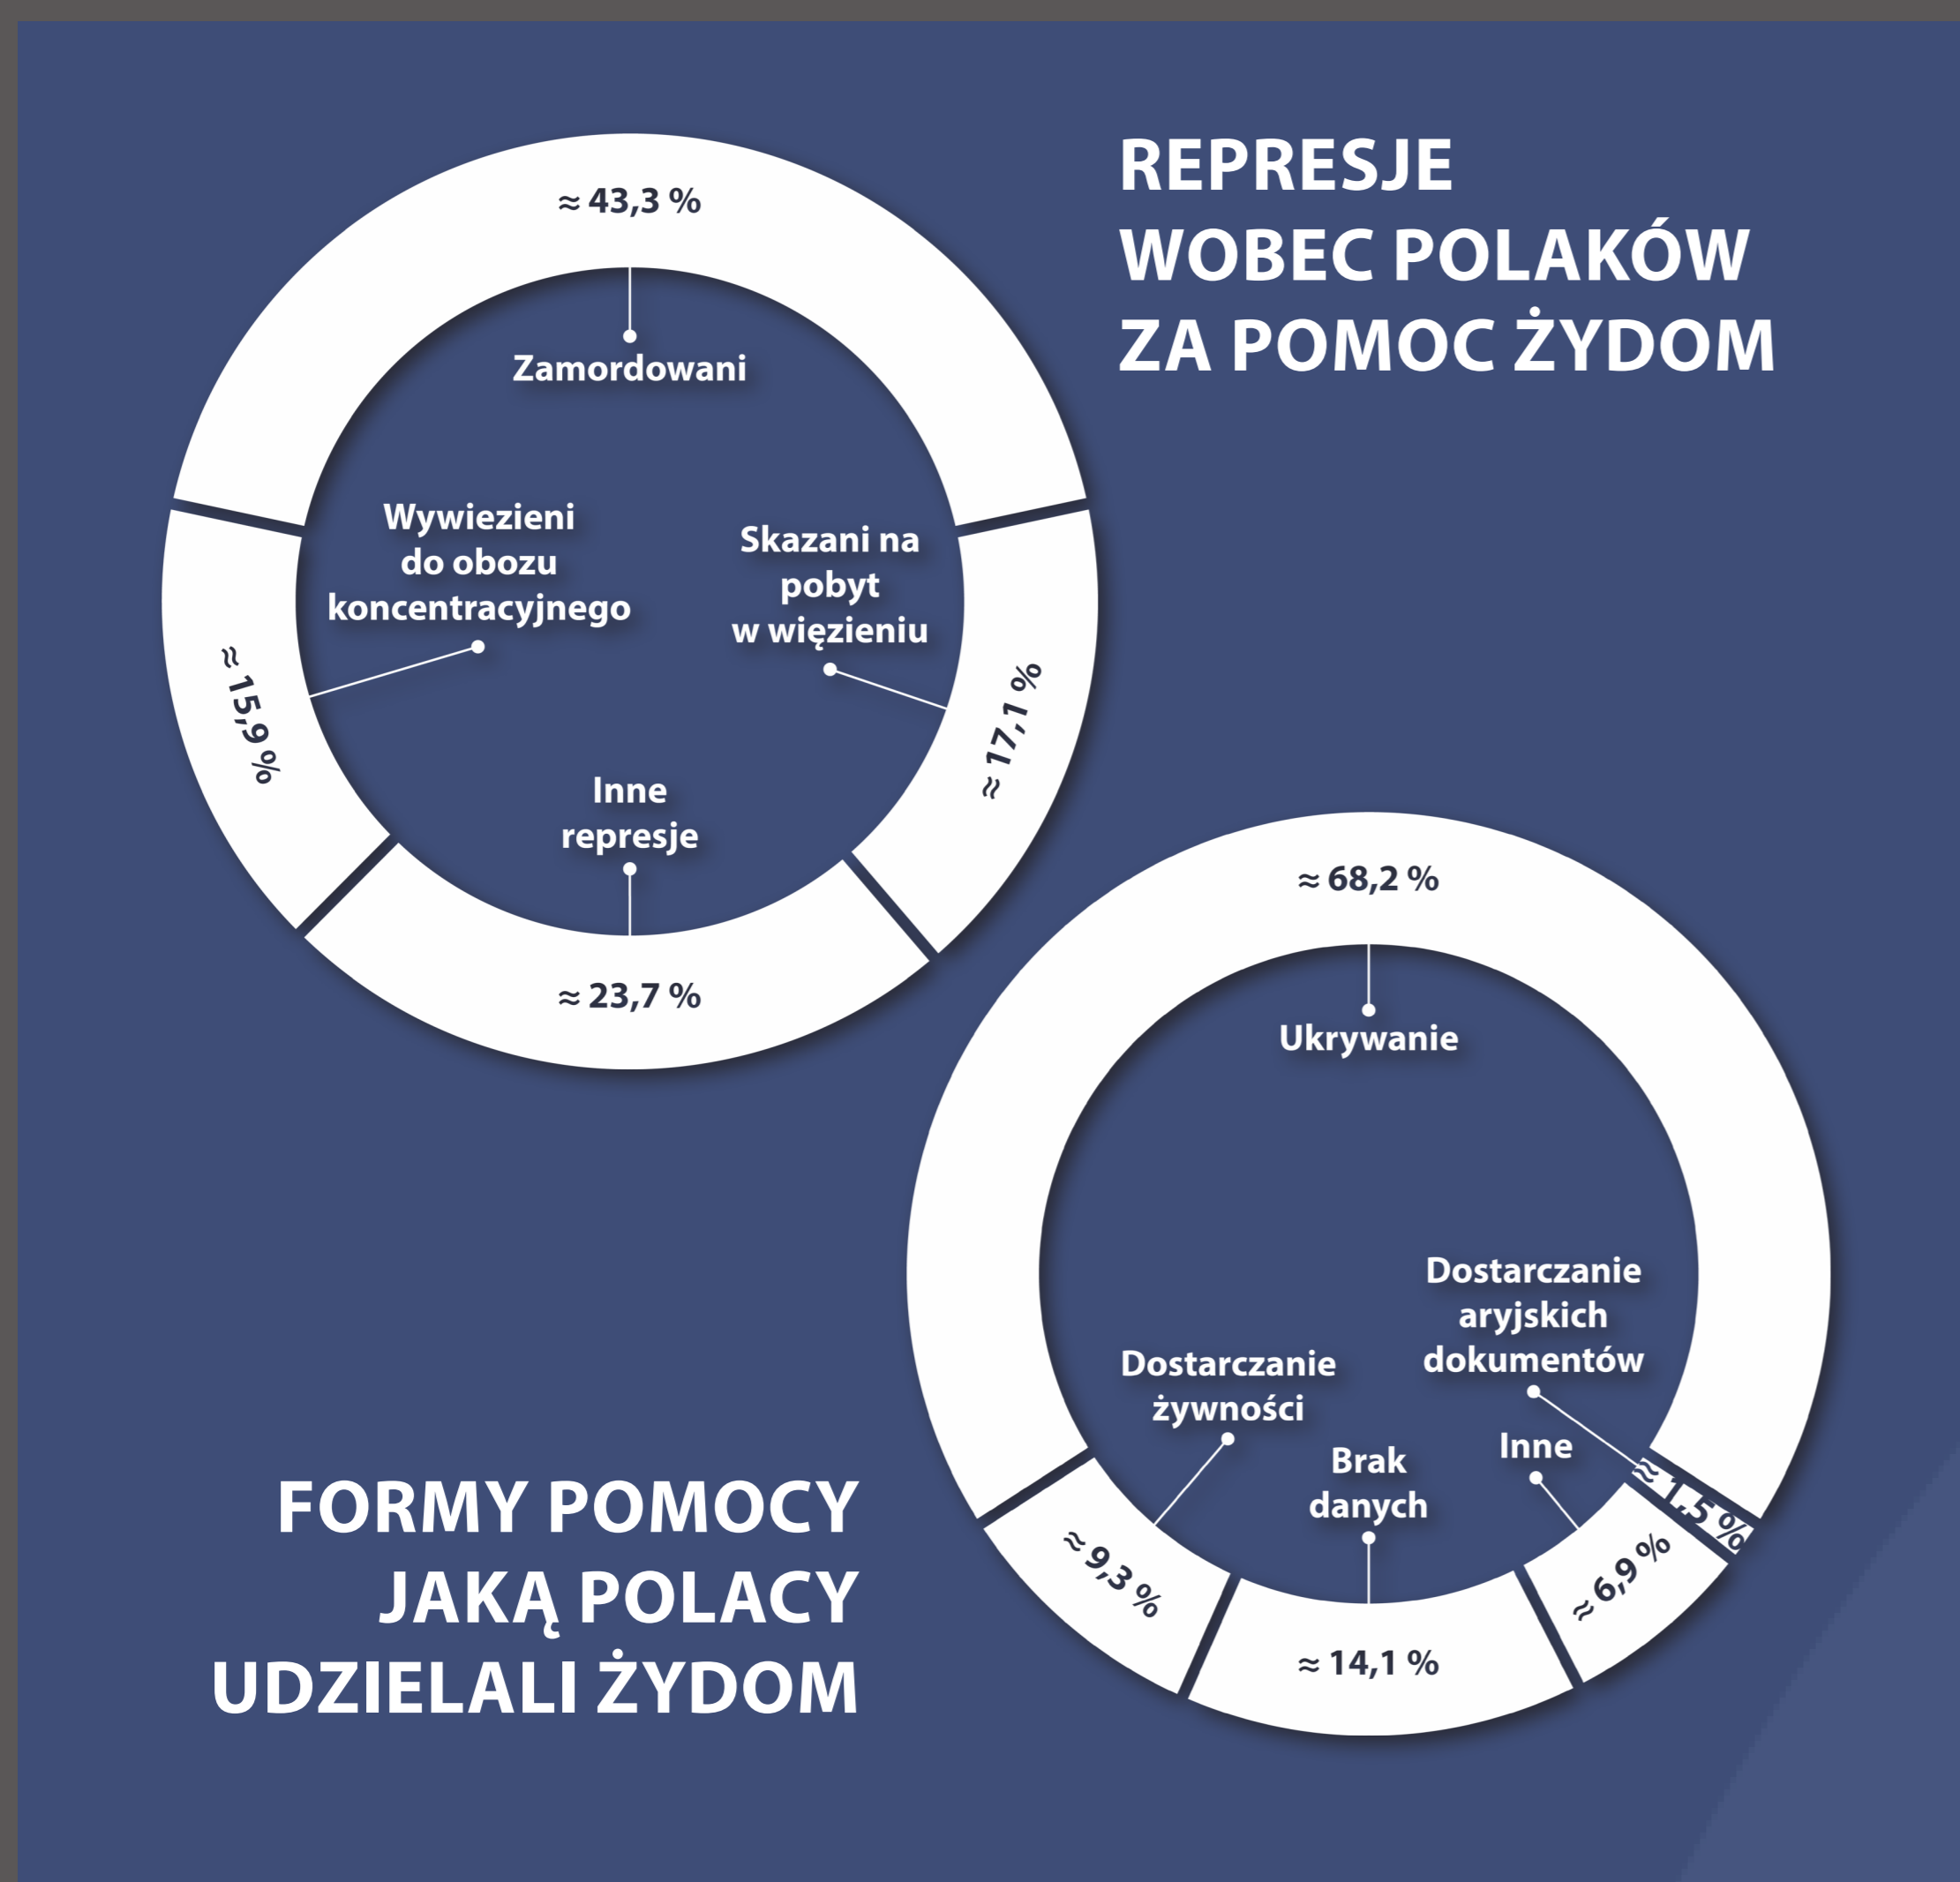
REPRESJE WOBEC POLAKÓW ZA POMOC ŻYDOM

≈ 43,3 %

Zamordowani

Wywiezieni do obozu koncentracyjnego

Skazani na pobyt w więzieniu

≈ 15,9 %

≈ 17,1 %

Inne represje

≈ 23,7 %

≈ 68,2 %

Ukrywanie

Dostarczanie aryjskich dokumentów

Dostarczanie żywności

Brak danych

Inne

≈ 1,5 %

≈ 9,3 %

≈ 6,9 %

≈ 14,1 %

FORMY POMOCY JAKĄ POLACY UDZIELALI ŻYDOM